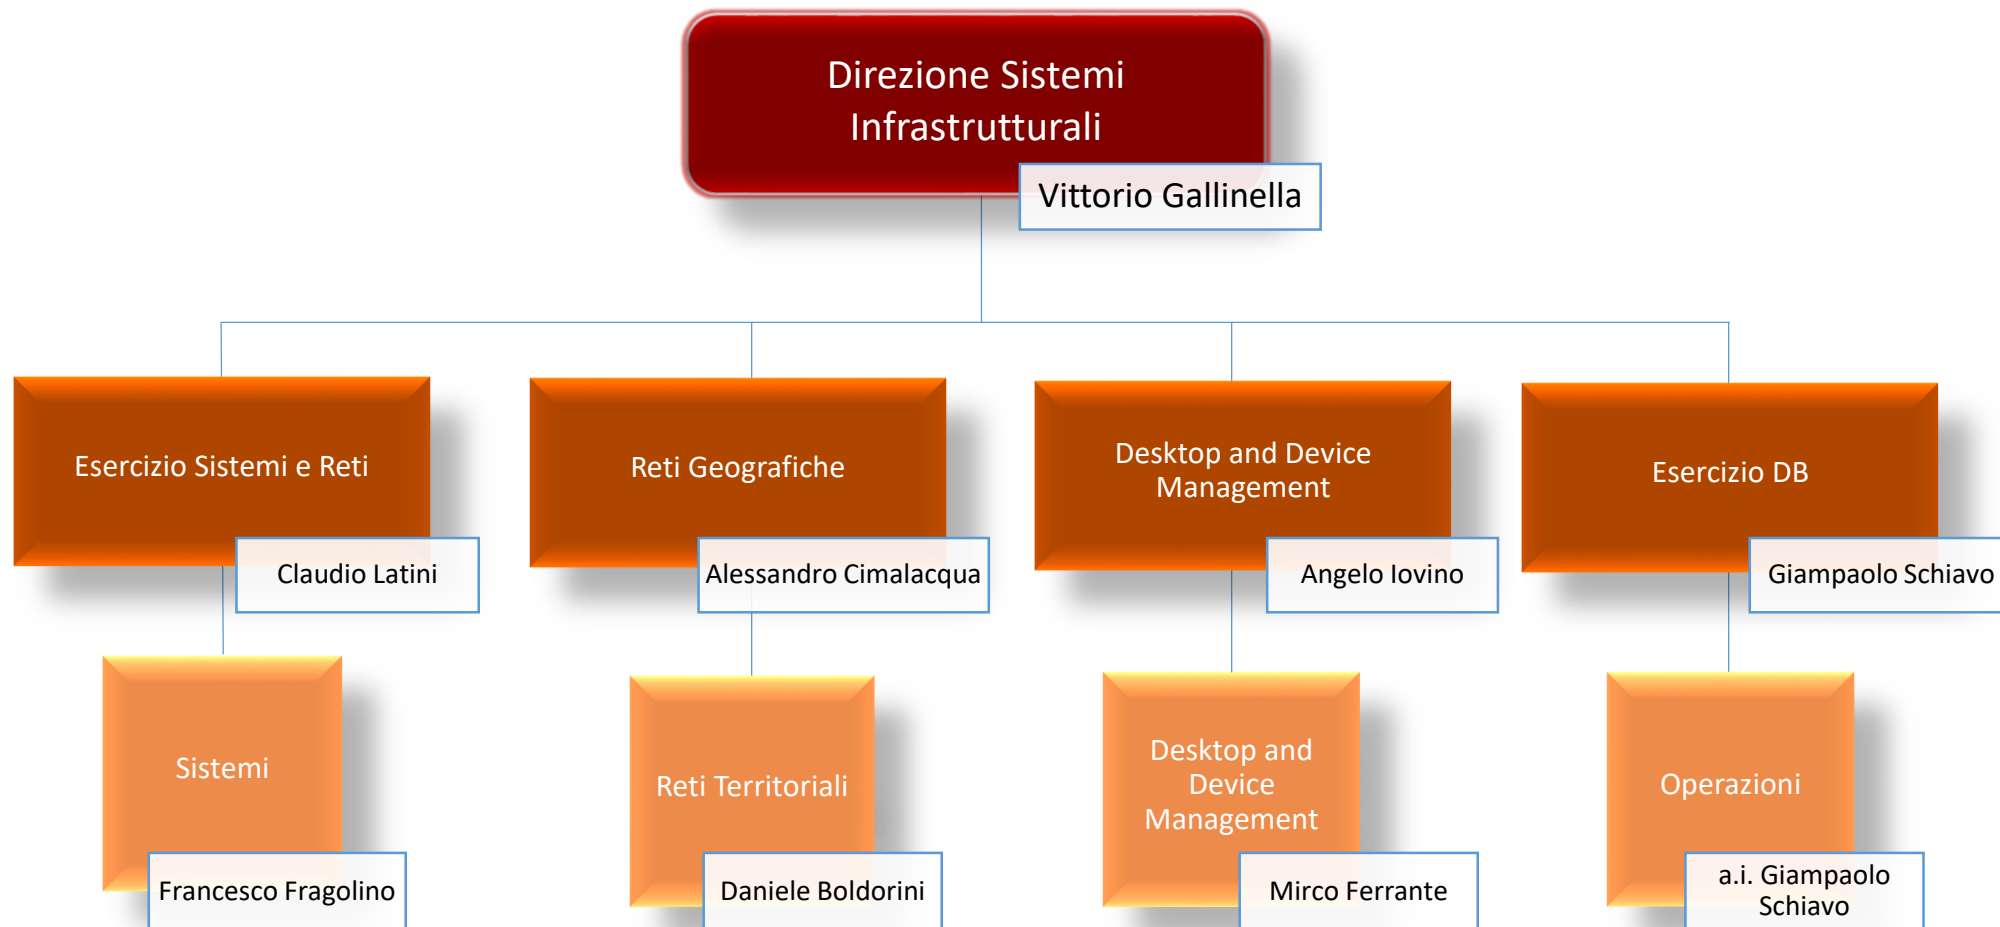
Direzione Sistemi Infrastrutturali

Vittorio Gallinella

Esercizio Sistemi e Reti

Claudio Latini

Reti Geografiche

Alessandro Cimalacqua

Desktop and Device Management

Angelo Iovino

Esercizio DB

Giampaolo Schiavo

Sistemi

Francesco Fragolino

Reti Territoriali

Daniele Boldorini

Desktop and Device Management

Mirco Ferrante

Operazioni

a.i. Giampaolo Schiavo